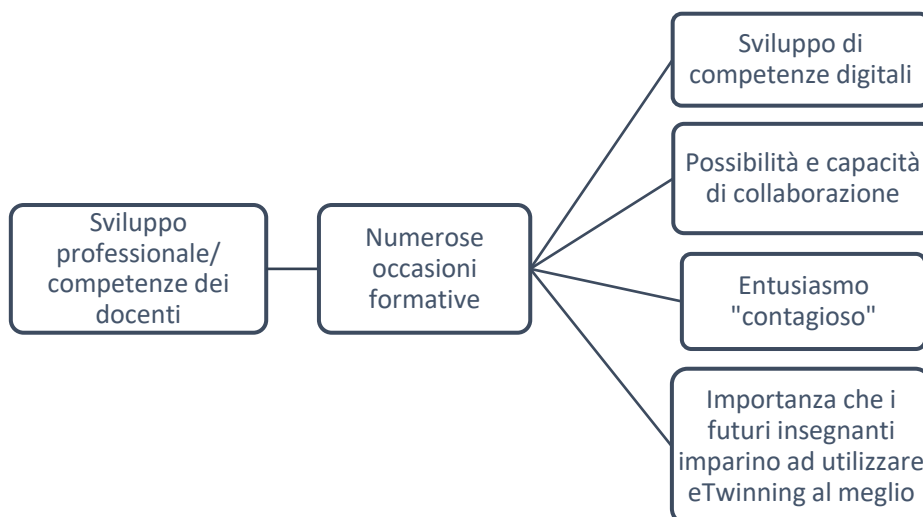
Sviluppo professionale/ competenze dei docenti

Numerose occasioni formative

Sviluppo di competenze digitali

Possibilità e capacità di collaborazione

Entusiasmo "contagioso"

Importanza che i futuri insegnanti imparino ad utilizzare eTwinning al meglio